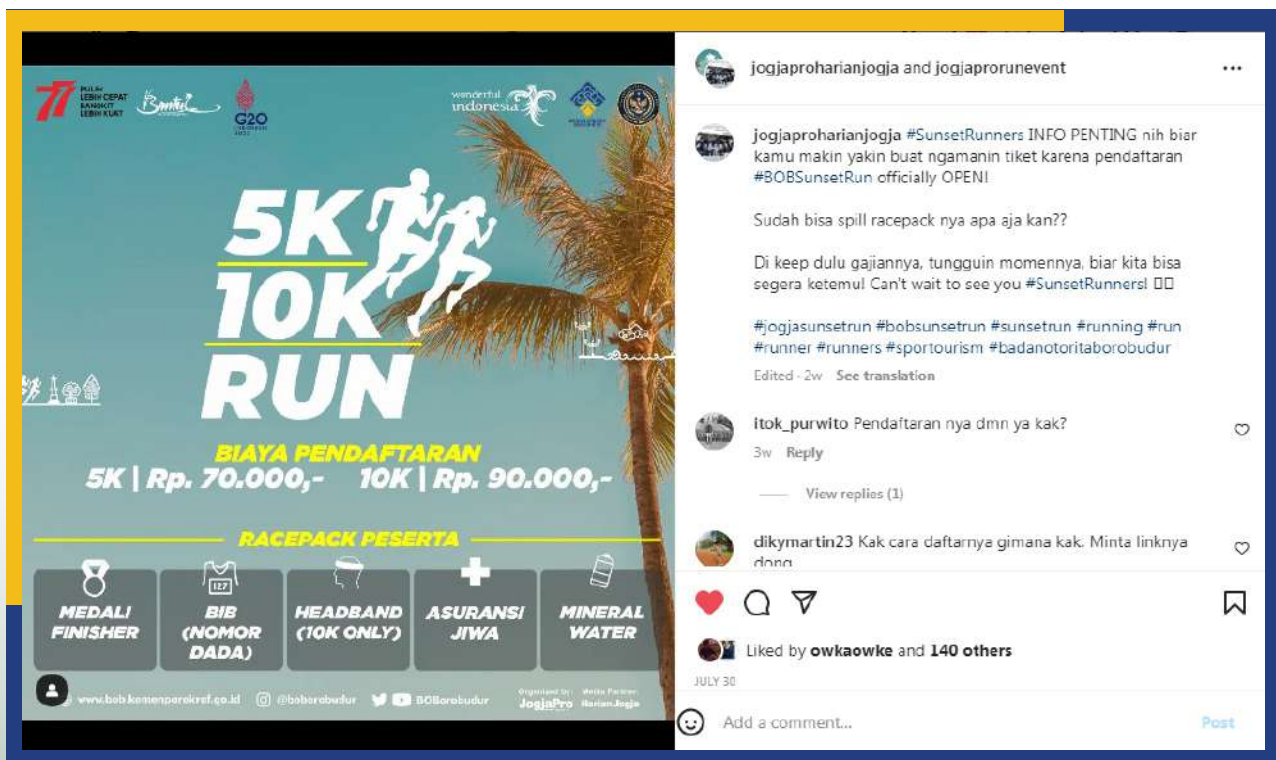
77 PULIH LEBIH CEPAT BANGKIT LEBIH KUAT

Bantul

G20

wonderful indonesia

5K 10K RUN

BIAYA PENDAFTARAN
5K | Rp. 70.000,- 10K | Rp. 90.000,-

RACEPACK PESERTA

MEDALI FINISHER

BIB (NOMOR DADA)

HEADBAND (10K ONLY)

ASURANSI JIWA

MINERAL WATER

www.bob.kemenparekraf.go.id @boborobudur BOBorobudur

Organized by: JogjaPro Media Partner: Harian Jogja

jogjaproharianjogja and jogjaprorunevent ...

jogjaproharianjogja #SunsetRunners INFO PENTING nih biar kamu makin yakin buat ngamanin tiket karena pendaftaran #BOBSunsetRun officially OPEN!

Sudah bisa spill racepack nya apa aja kan??

Di keep dulu gajiannya, tungguin momennya, biar kita bisa segera ketemu! Can't wait to see you #SunsetRunners! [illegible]

#jogjasunsetrun #bobsunsetrun #sunsetrun #running #run #runner #runners #sportourism #badanotoritaborobudur

Edited · 2w See translation

itok_purwito Pendaftaran nya dmn ya kak?
3w Reply

View replies (1)

dikymartin23 Kak cara daftarnya gimana kak. Minta linknya dong

Liked by owkaowke and 140 others

JULY 30

Add a comment... Post